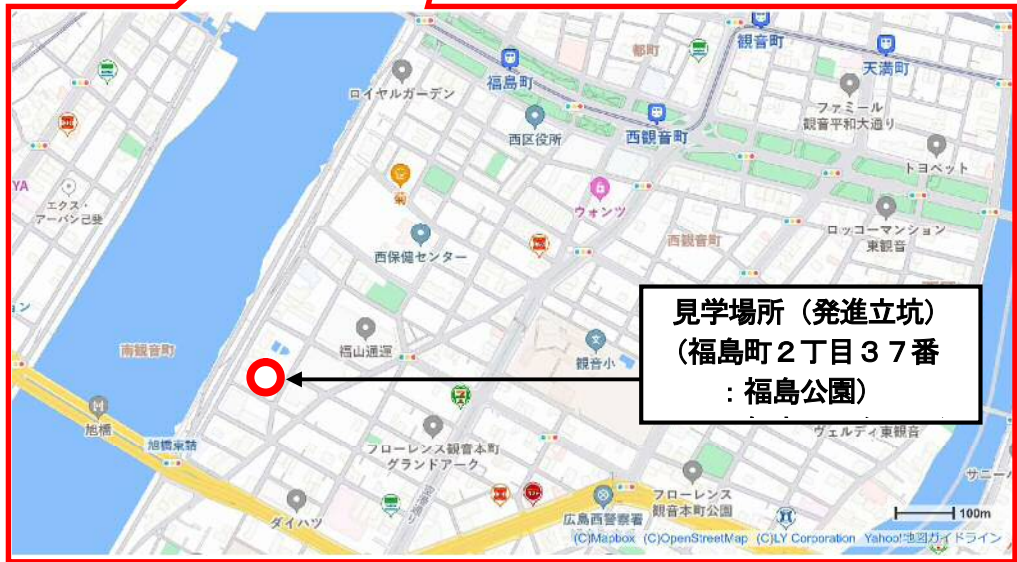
観音町
天満町
都町
福島町
ロイヤルガーデン
西区役所
西観音町
ファミール観音平和大通り
トヨペット
YA
エクス・アーバン己斐
ウォンツ
西観音町
ロッコーマンション東観音
西保健センター
見学場所（発進立坑）
（福島町２丁目３７番
：福島公園）
南観音町
福山通運
観音小
旭橋
旭橋東詰
フローレンス観音本町グランドアーク
ヴェルディ東観音
サニー
ダイハツ
広島西警察署
フローレンス観音本町公園
100m
(C)Mapbox (C)OpenStreetMap (C)LY Corporation Yahoo!地図ガイドライン